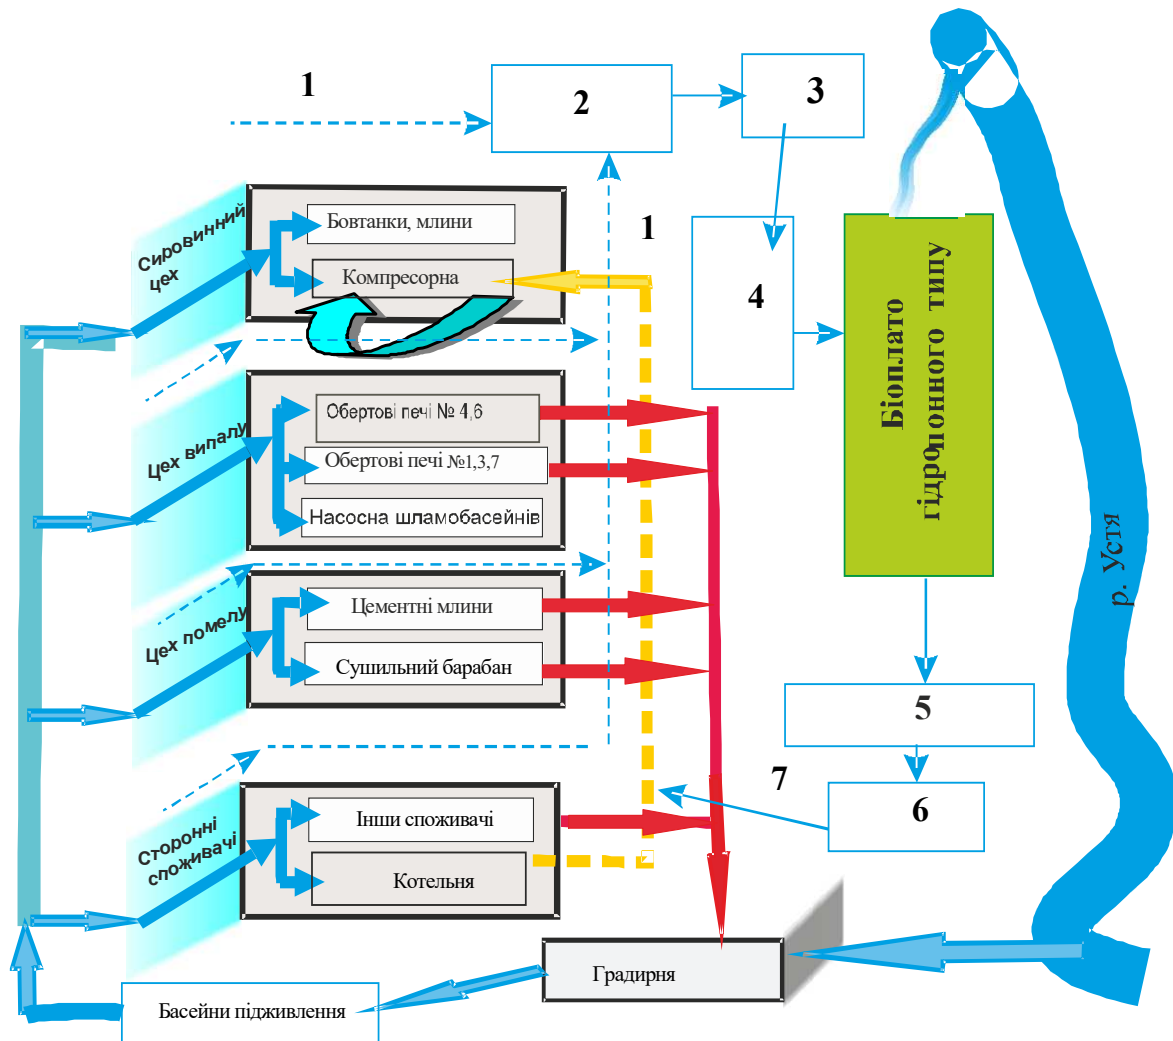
1

2

3

1

Сировинний цех

Бовтанки, млини

Компресорна

4

Біоплато гідропонного типу

Цех випалу

Обертові печі № 4,6

Обертові печі №1,3,7

Насосна шламобасейнів

Цех помелу

Цементні млини

Сушильний барабан

р. Устя

5

7

6

Сторонні споживачі

Інши споживачі

Котельня

Градирня

Басейни підживлення